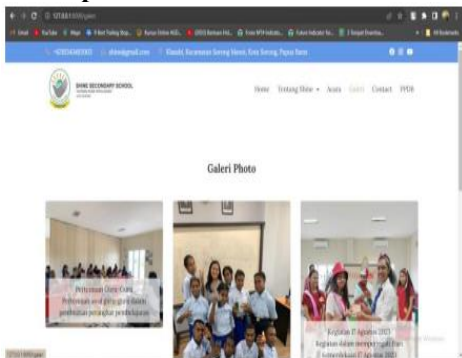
127.0.0.1:8000/galeri

Gmail YouTube Maps

+6281234567890 shine@gmail.com Klasaman, Kecamatan Sorong Utara, Kota Sorong, Papua Barat

SHINE SECONDARY SCHOOL

Home Tentang Shine Acara Galeri Contact PPDB

Galeri Photo

Pertemuan Guru-Guru
Pertemuan oleh pimpinan dalam pembahasan perangkat pembelajaran

Kegiatan 17 Agustus 2023
kegiatan dalam memperingati hari kemerdekaan 17 Agustus 2023

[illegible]